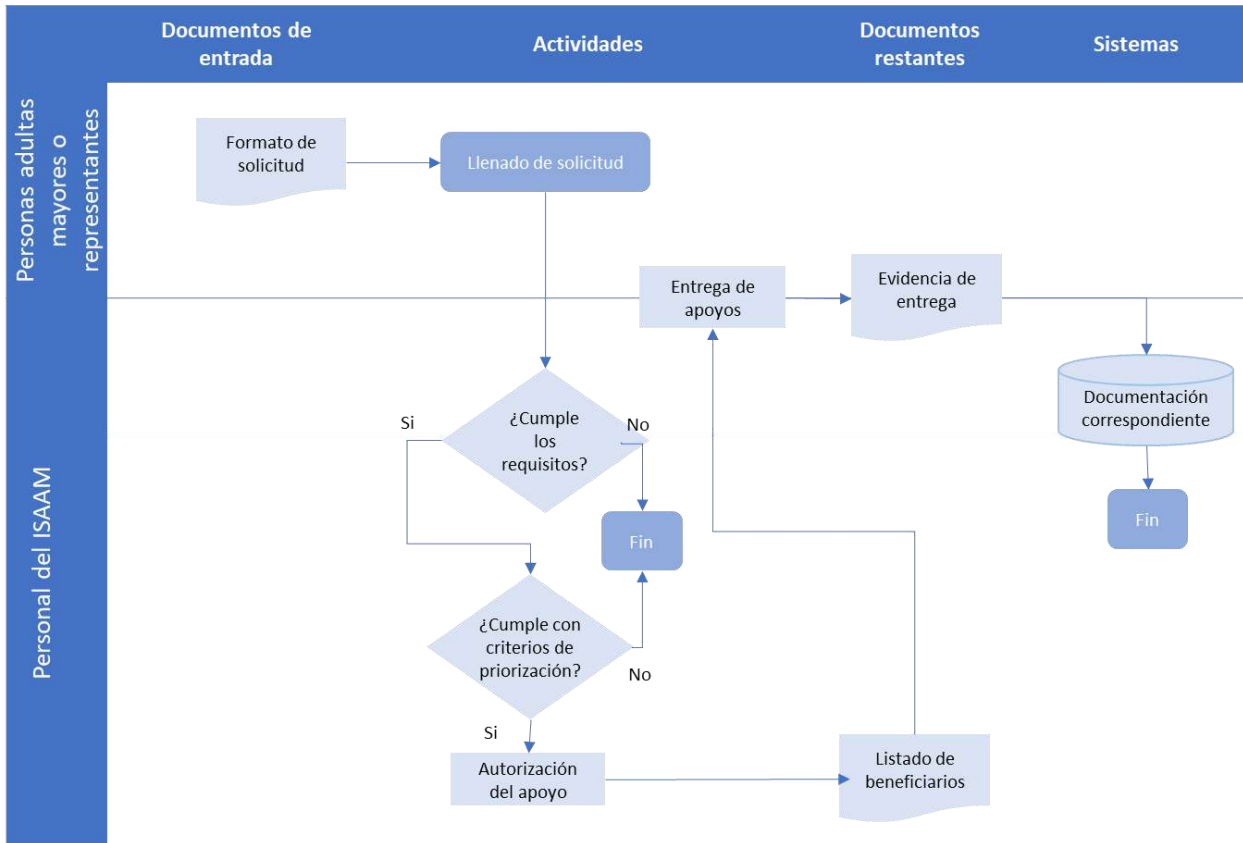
Documentos de entrada

Actividades

Documentos restantes

Sistemas

Personas adultas mayores o representantes

Formato de solicitud

Llenado de solicitud

Entrega de apoyos

Evidencia de entrega

Personal del ISAAM

Si

¿Cumple los requisitos?

No

Documentación correspondiente

Fin

Fin

¿Cumple con criterios de priorización?

No

Si

Autorización del apoyo

Listado de beneficiarios